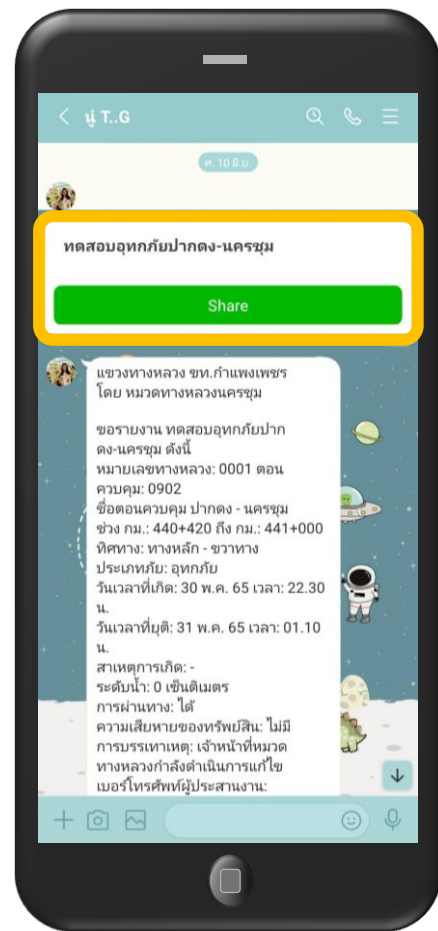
นุ่ T..G

ศ. 10 มิ.ย.

ทดสอบอุทกภัยปากดง-นครชุม

Share

แขวงทางหลวง ขท.กำแพงเพชร โดย หมวดทางหลวงนครชุม

ขอรายงาน ทดสอบอุทกภัยปากดง-นครชุม ดังนี้
หมายเลขทางหลวง: 0001 ตอนควบคุม: 0902
ชื่อตอนควบคุม ปากดง - นครชุม
ช่วง กม.: 440+420 ถึง กม.: 441+000
ทิศทาง: ทางหลัก - ขวาทาง
ประเภทภัย: อุทกภัย
วันเวลาที่เกิด: 30 พ.ค. 65 เวลา: 22.30 น.
วันเวลาที่ยุติ: 31 พ.ค. 65 เวลา: 01.10 น.
สาเหตุการเกิด: -
ระดับน้ำ: 0 เซ็นติเมตร
การผ่านทาง: ได้
ความเสียหายของทรัพย์สิน: ไม่มี
การบรรเทาเหตุ: เจ้าหน้าที่หมวดทางหลวงกำลังดำเนินการแก้ไข
เบอร์โทรศัพท์ผู้ประสานงาน: